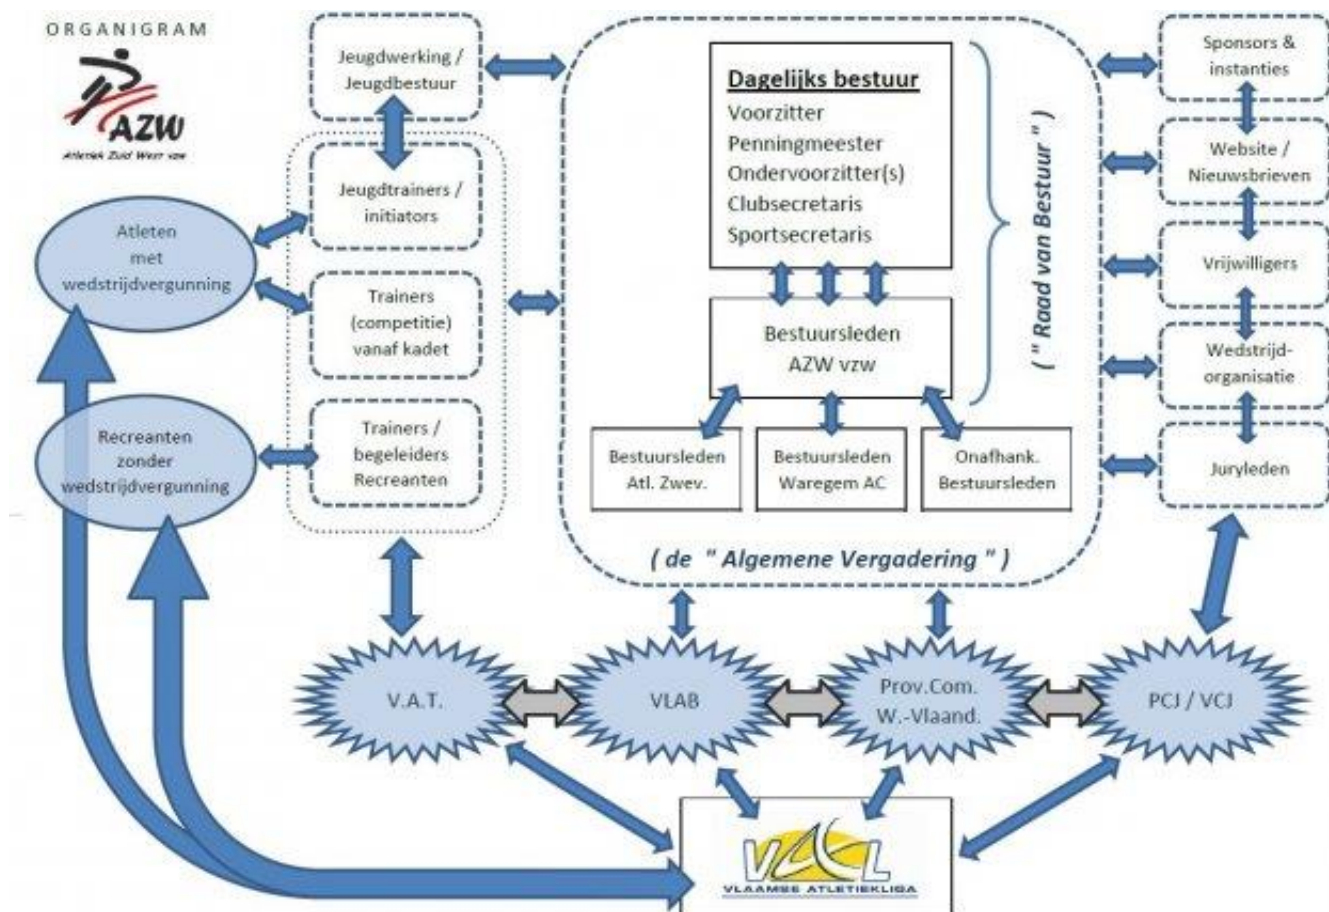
ORGANIGRAM

AZW
Atletiek Zuid West vzw

Jeugdwerking / Jeugdbestuur

Jeugdtrainers / initiators

Trainers (competitie) vanaf kadet

Trainers / begeleiders Recreanten

Atleten met wedstrijdvergunning

Recreanten zonder wedstrijdvergunning

Dagelijks bestuur
Voorzitter
Penningmeester
Ondervoorzitter(s)
Clubsecretaris
Sportsecretaris

Bestuursleden AZW vzw

( " Raad van Bestuur " )

Bestuursleden Atl. Zwev.

Bestuursleden Waregem AC

Onafhank. Bestuursleden

( de " Algemene Vergadering " )

Sponsors & instanties

Website / Nieuwsbrieven

Vrijwilligers

Wedstrijd-organisatie

Juryleden

V.A.T.

VLAB

Prov.Com. W.-Vlaand.

PCJ / VCJ

VAL
VLAAMSE ATLETIEKLIGA